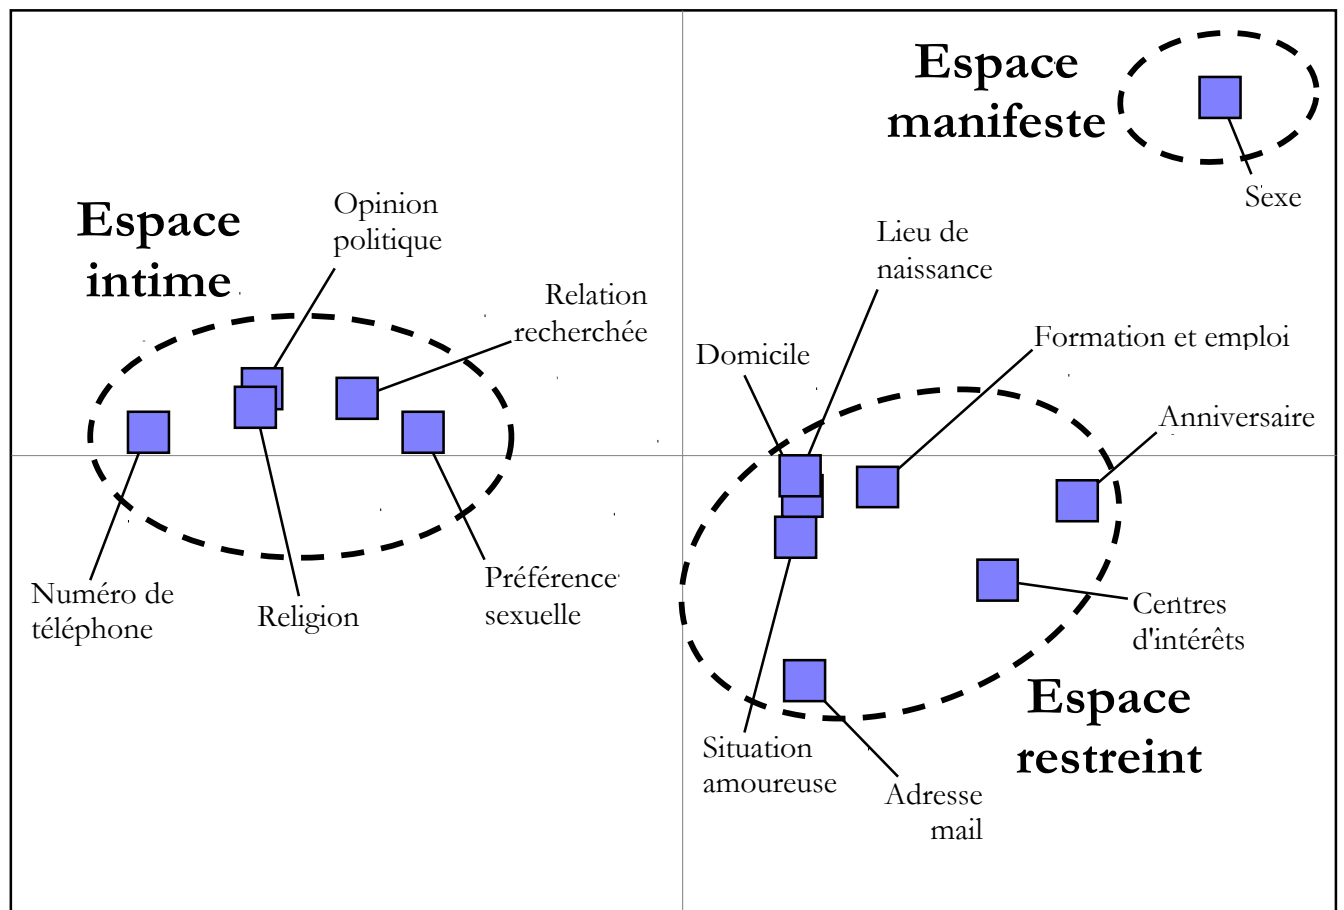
Espace manifeste

Sexe

Espace intime

Opinion politique

Relation recherchée

Numéro de téléphone

Religion

Préférence sexuelle

Lieu de naissance

Formation et emploi

Domicile

Anniversaire

Centres d'intérêts

Situation amoureuse

Adresse mail

Espace restreint